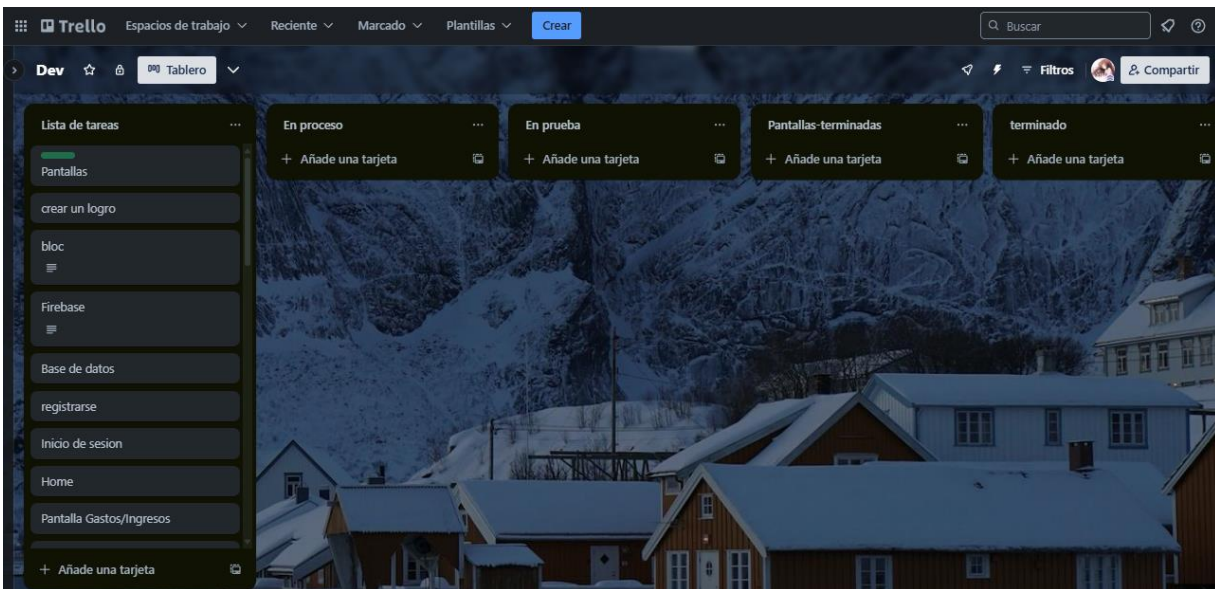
Trello Espacios de trabajo Reciente Marcado Plantillas Crear
Buscar

Dev Tablero
Filtros Compartir

Lista de tareas ...
Pantallas
crear un logro
bloc
Firebase
Base de datos
registrarse
Inicio de sesion
Home
Pantalla Gastos/Ingresos
+ Añade una tarjeta

En proceso ...
+ Añade una tarjeta

En prueba ...
+ Añade una tarjeta

Pantallas-terminadas ...
+ Añade una tarjeta

terminado ...
+ Añade una tarjeta